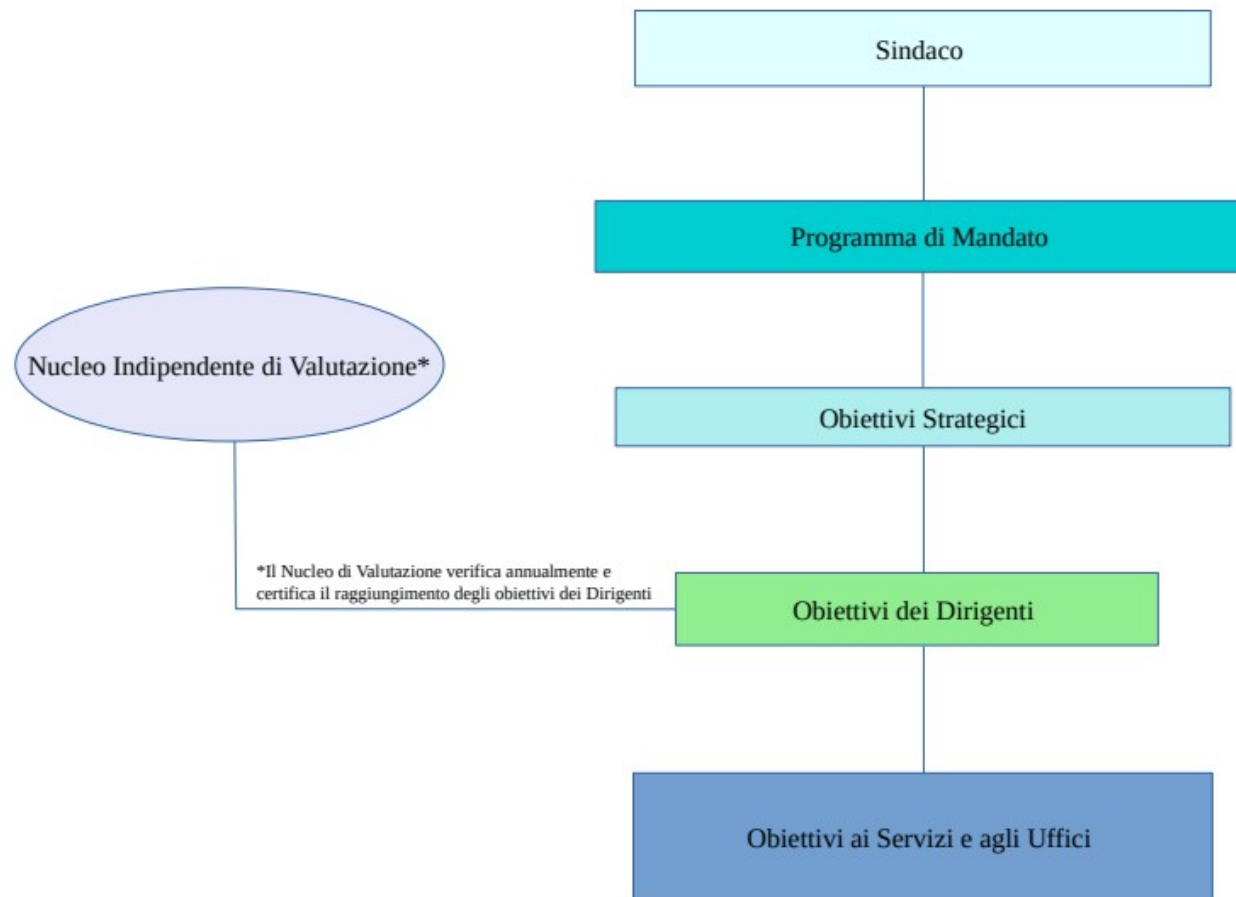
Sindaco

Programma di Mandato

Nucleo Indipendente di Valutazione*

Obiettivi Strategici

*Il Nucleo di Valutazione verifica annualmente e certifica il raggiungimento degli obiettivi dei Dirigenti

Obiettivi dei Dirigenti

Obiettivi ai Servizi e agli Uffici